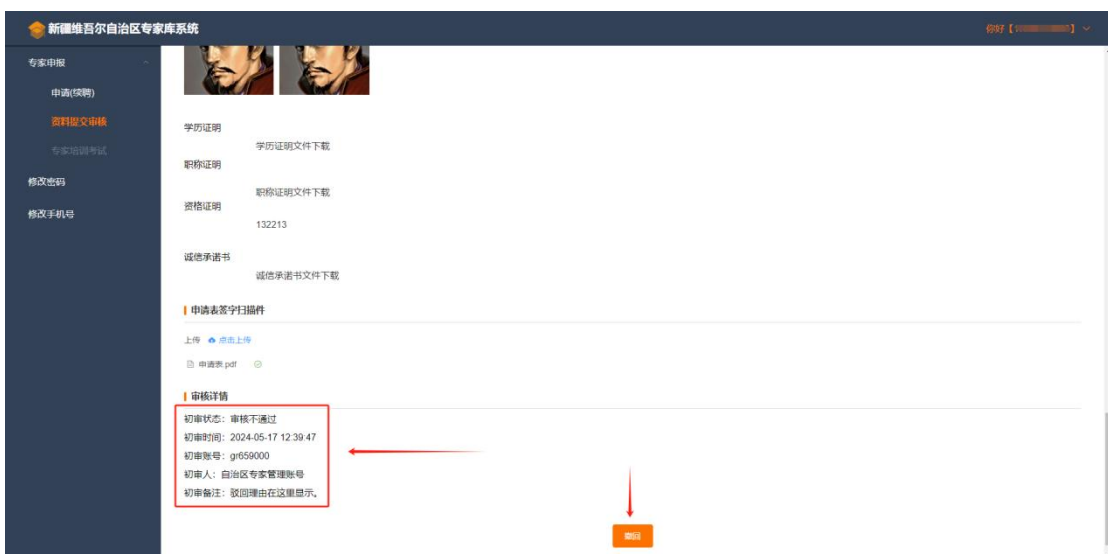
新疆维吾尔自治区专家库系统

你好【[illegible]】

专家申报

申请(续聘)

资料提交审核

专家培训考试

修改密码

修改手机号

学历证明

学历证明文件下载

职称证明

职称证明文件下载

资格证明

132213

诚信承诺书

诚信承诺书文件下载

申请表签字扫描件

上传 点击上传

申请表.pdf

审核详情

初审状态：审核不通过

初审时间：2024-05-17 12:39:47

初审账号：gr659000

初审人：自治区专家管理账号

初审备注：驳回理由在这里显示。

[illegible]